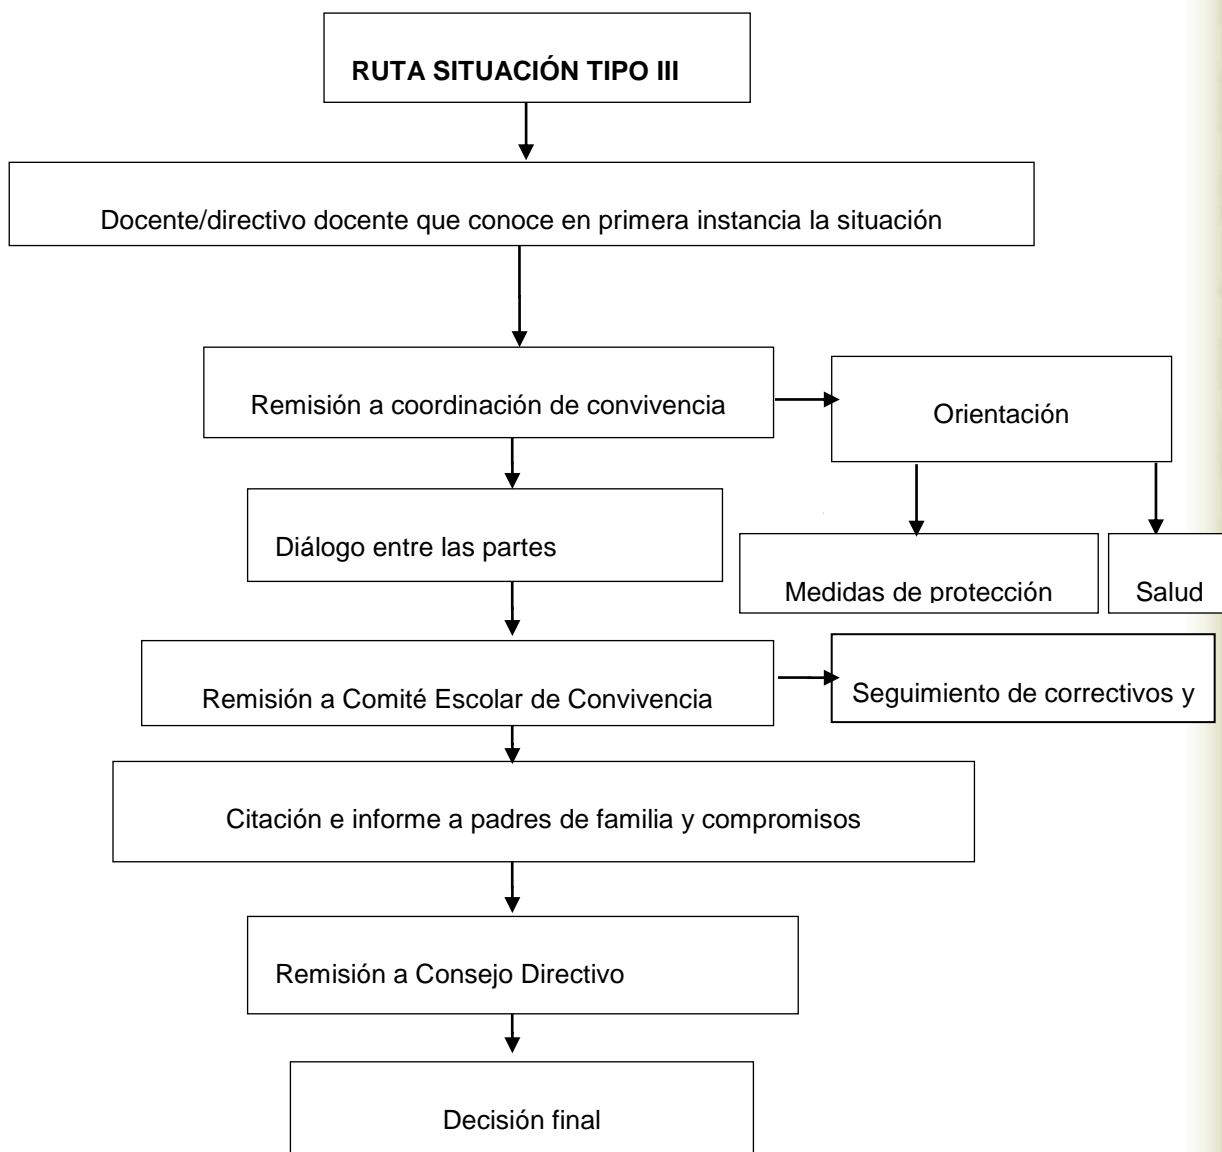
RUTA SITUACIÓN TIPO III

Docente/directivo docente que conoce en primera instancia la situación

Remisión a coordinación de convivencia

Orientación

Diálogo entre las partes

Medidas de protección

Salud

Remisión a Comité Escolar de Convivencia

Seguimiento de correctivos y

Citación e informe a padres de familia y compromisos

Remisión a Consejo Directivo

Decisión final